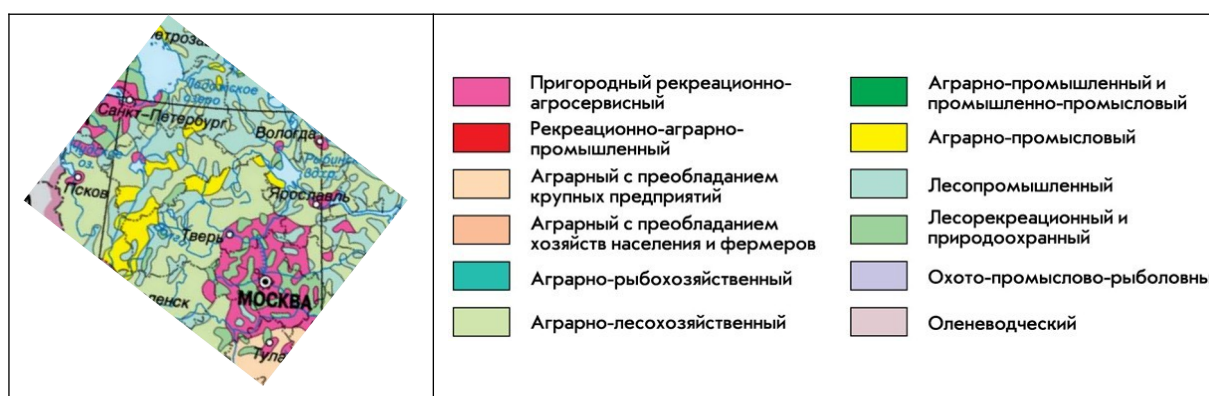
етрозав
Ладожское озеро
Санкт-Петербург
Вологда
оз.
Рыбинское вдхр.
Псков
Ярославль
Тверь
ленск
МОСКВА
Тула

Пригородный рекреационно-агросервисный
Рекреационно-аграрно-промышленный
Аграрный с преобладанием крупных предприятий
Аграрный с преобладанием хозяйств населения и фермеров
Аграрно-рыбохозяйственный
Аграрно-лесохозяйственный
Аграрно-промышленный и промышленно-промысловый
Аграрно-промысловый
Лесопромышленный
Лесорекреационный и природоохранный
Охото-промыслово-рыболовны
Оленеводческий